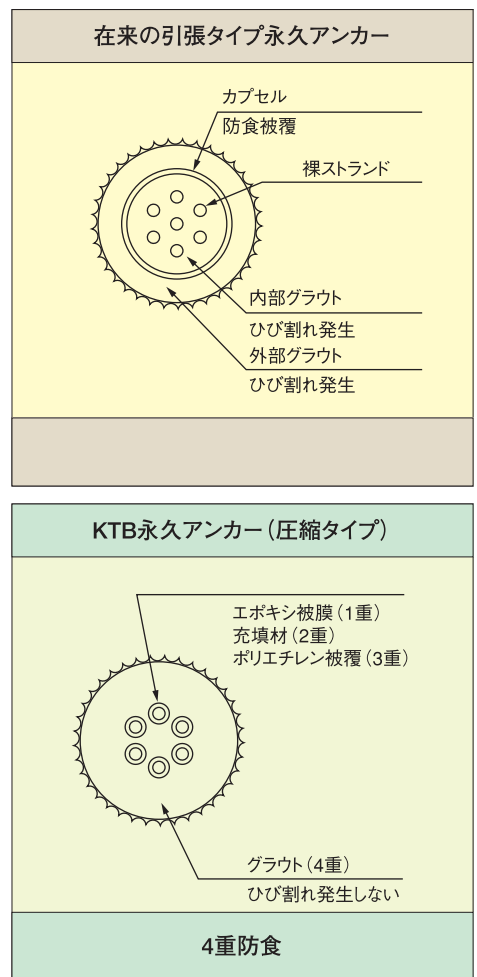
在来の引張タイプ永久アンカー

カプセル
防食被覆

裸ストランド

内部グラウト
ひび割れ発生
外部グラウト
ひび割れ発生

KTB永久アンカー（圧縮タイプ）

エポキシ被膜（1重）
充填材（2重）
ポリエチレン被覆（3重）

グラウト（4重）
ひび割れ発生しない

4重防食